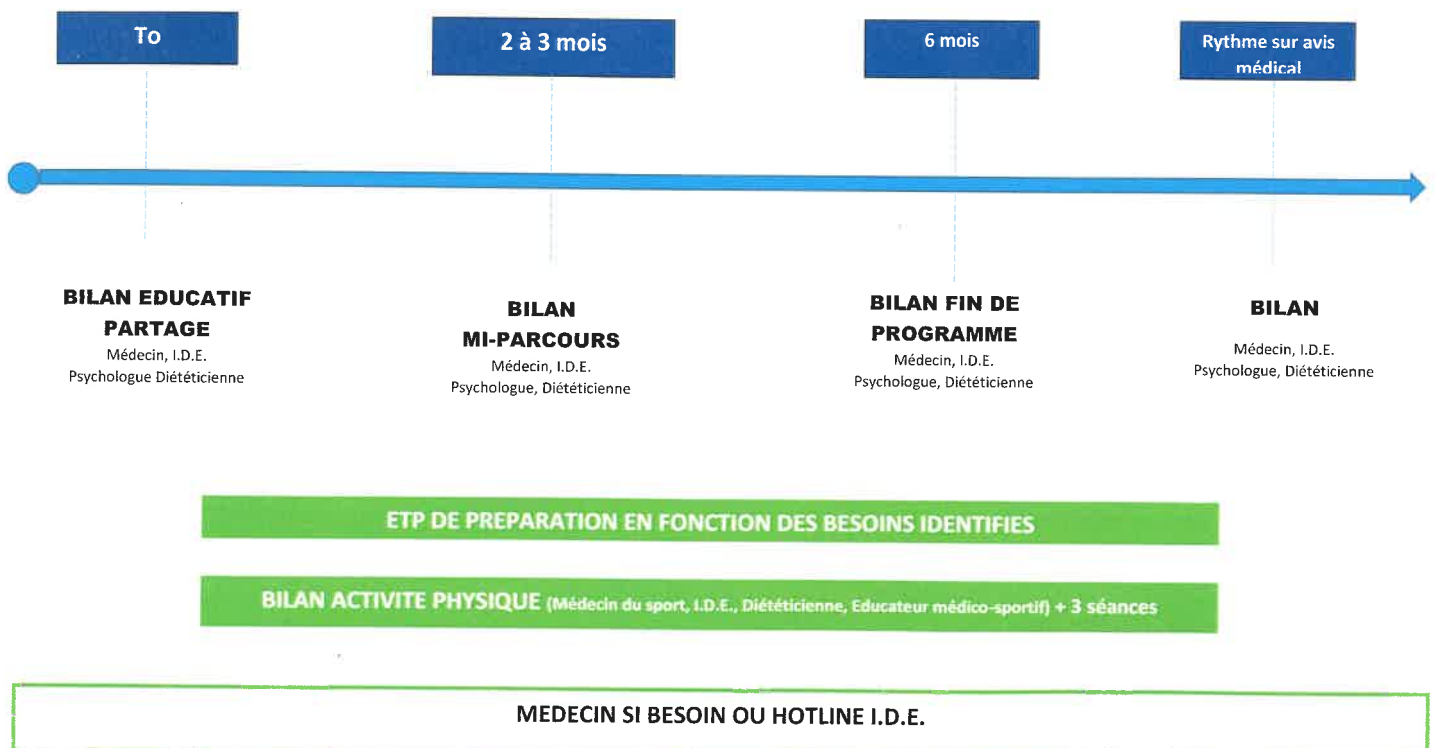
To

2 à 3 mois

6 mois

Rythme sur avis médical

BILAN EDUCATIF PARTAGE
Médecin, I.D.E.
Psychologue Diététicienne

BILAN MI-PARCOURS
Médecin, I.D.E.
Psychologue, Diététicienne

BILAN FIN DE PROGRAMME
Médecin, I.D.E.
Psychologue, Diététicienne

BILAN
Médecin, I.D.E.
Psychologue, Diététicienne

ETP DE PREPARATION EN FONCTION DES BESOINS IDENTIFIES

BILAN ACTIVITE PHYSIQUE (Médecin du sport, I.D.E., Diététicienne, Educateur médico-sportif) + 3 séances

MEDECIN SI BESOIN OU HOTLINE I.D.E.